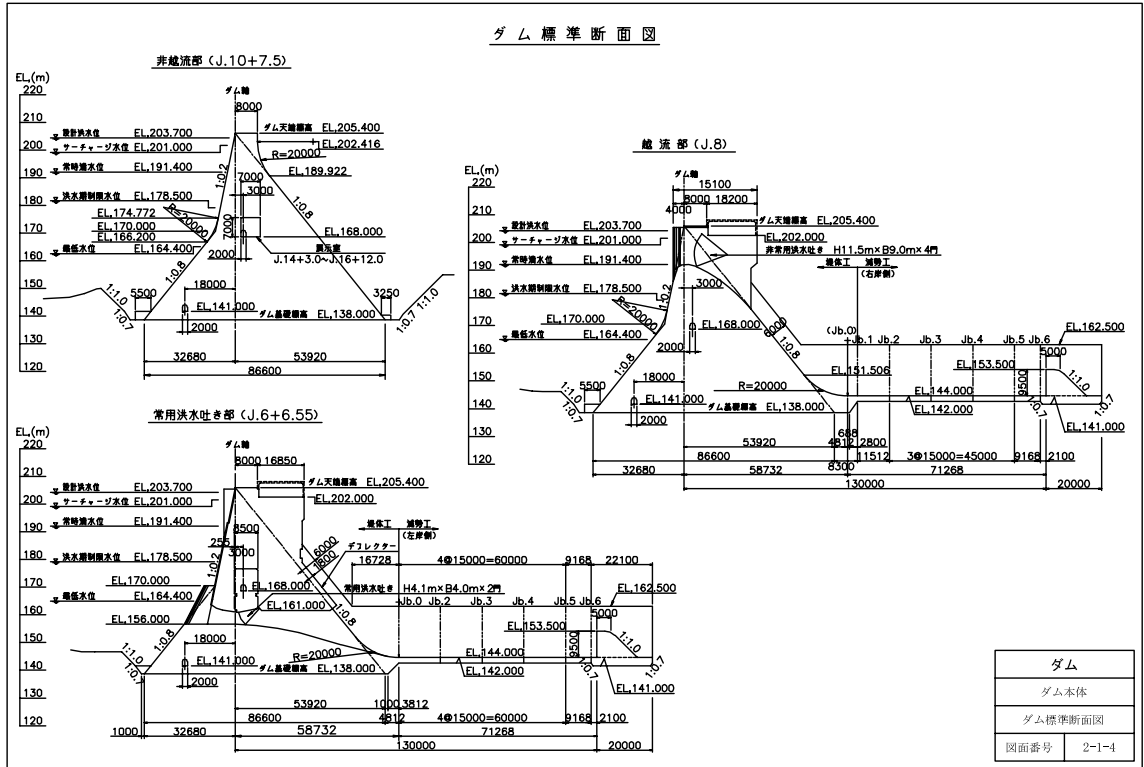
ダム標準断面図

非越流部（J.10+7.5）

EL.(m)
220
210
200
190
180
170
160
150
140
130
120

ダム軸
8000
設計洪水位 EL.203.700
サーチャージ水位 EL.201.000
常時満水位 EL.191.400
洪水期制限水位 EL.178.500
EL.174.772
EL.170.000
EL.166.200
最低水位 EL.164.400
ダム天端標高 EL.205.400
EL.202.416
R=20000
EL.189.922
17000
3000
1:0.2
R=20000
7000
2000
1:0.8
1:0.8
EL.168.000
監査廊
J.14+3.0～J.16+12.0
18000
5500
3250
EL.141.000
ダム基礎標高 EL.138.000
2000
1:1.0
1:0.7
1:0.7
1:1.0
32680
53920
86600

越流部（J.8）

EL.(m)
220
210
200
190
180
170
160
150
140
130
120

ダム軸
15100
4000
8000 18200
設計洪水位 EL.203.700
サーチャージ水位 EL.201.000
常時満水位 EL.191.400
洪水期制限水位 EL.178.500
EL.170.000
最低水位 EL.164.400
ダム天端標高 EL.205.400
EL.202.000
非常用洪水吐き H11.5m×B9.0m×4門
堤体工 減勢工
(右岸側)
3000
1:0.2
R=20000
EL.168.000
6000
2000
1:0.8
1:0.8
(Jb.0)
Jb.1 Jb.2
Jb.3
Jb.4
Jb.5 Jb.6
EL.162.500
5000
EL.153.500
EL.151.506
18000
R=20000
5500
EL.144.000
9500
1:1.0
EL.142.000
EL.141.000
ダム基礎標高 EL.138.000
1:1.0
1:0.7
1:0.7
1:0.7
EL.141.000
2000
688
53920
4812 2800
86600
11512
3@15000=45000
9168 2100
32680
58732
8300
71268
130000
20000

常用洪水吐き部（J.6+6.55）

EL.(m)
220
210
200
190
180
170
160
150
140
130
120

ダム軸
8000 16850
設計洪水位 EL.203.700
サーチャージ水位 EL.201.000
常時満水位 EL.191.400
洪水期制限水位 EL.178.500
EL.170.000
最低水位 EL.164.400
EL.156.000
ダム天端標高 EL.205.400
EL.202.000
8500
255
3000
1:0.2
EL.168.000
EL.161.000
6000
1800
堤体工 減勢工
(左岸側)
デフレクター
16728
4@15000=60000
9168
22100
常用洪水吐き H4.1m×B4.0m×2門
Jb.0 Jb.2
Jb.3
Jb.4
Jb.5 Jb.6
EL.162.500
5000
EL.153.500
1:0.8
1:0.8
18000
R=20000
EL.144.000
9500
EL.141.000
ダム基礎標高 EL.138.000
EL.142.000
1:1.0
1:0.7
1:1.0
1:0.7
1:0.7
EL.141.000
2000
53920
1000 3812
86600
4812
4@15000=60000
9168 2100
1000
32680
58732
71268
130000
20000

| ダム |
|---|
| ダム本体 |
| ダム標準断面図 |
| 図面番号 2-1-4 |